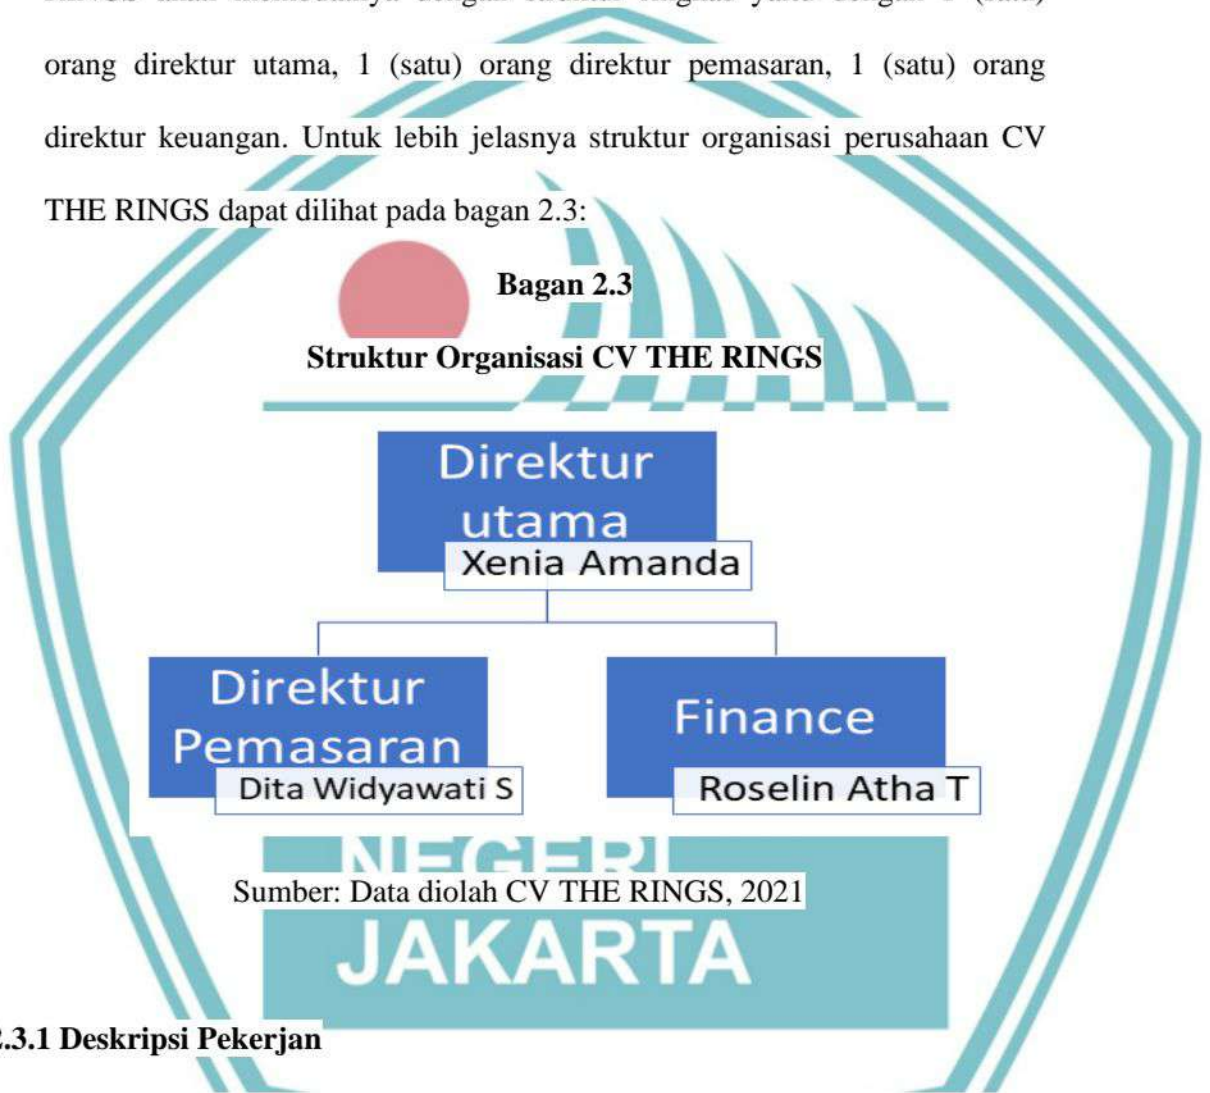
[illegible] orang direktur utama, 1 (satu) orang direktur pemasaran, 1 (satu) orang direktur keuangan. Untuk lebih jelasnya struktur organisasi perusahaan CV THE RINGS dapat dilihat pada bagan 2.3:

Bagan 2.3

Struktur Organisasi CV THE RINGS

Direktur utama
Xenia Amanda

Direktur Pemasaran
Dita Widyawati S

Finance
Roselin Atha T

NEGERI

Sumber: Data diolah CV THE RINGS, 2021

JAKARTA

.3.1 Deskripsi Pekerjan